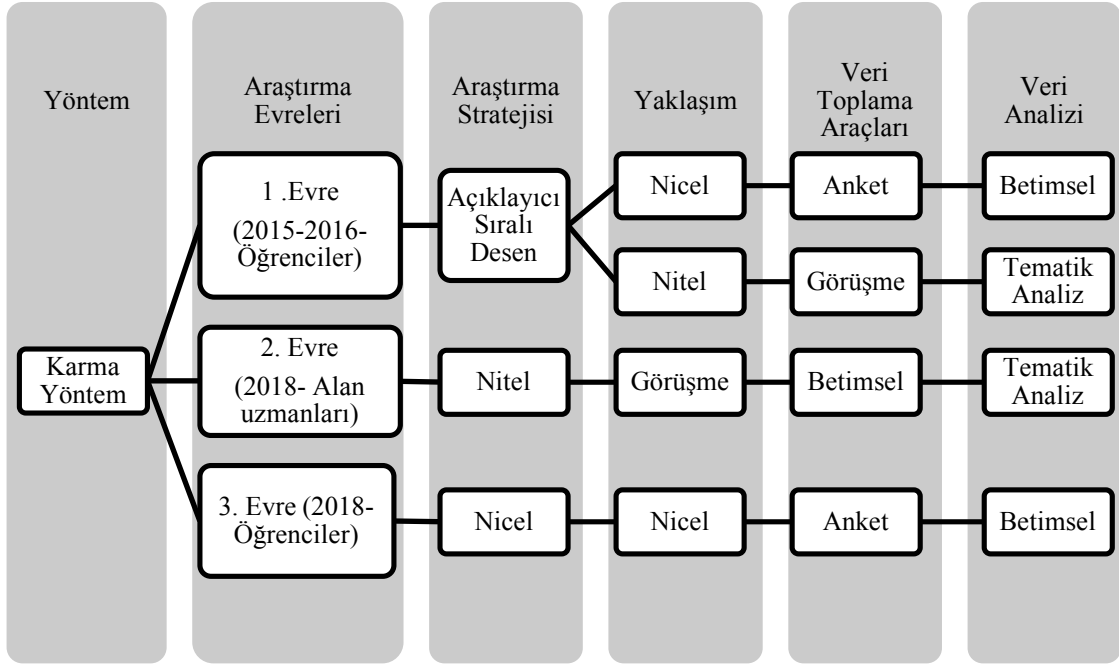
Yöntem

Araştırma Evreleri

Araştırma Stratejisi

Yaklaşım

Veri Toplama Araçları

Veri Analizi

Karma Yöntem

1 .Evre (2015-2016- Öğrenciler)

Açıklayıcı Sıralı Desen

Nicel

Anket

Betimsel

Nitel

Görüşme

Tematik Analiz

2. Evre (2018- Alan uzmanları)

Nitel

Görüşme

Betimsel

Tematik Analiz

3. Evre (2018- Öğrenciler)

Nicel

Nicel

Anket

Betimsel